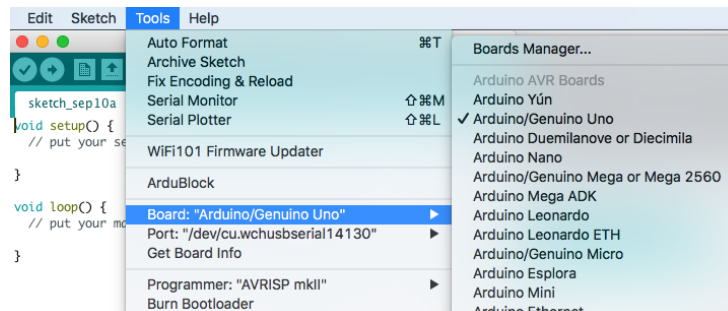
Edit Sketch Tools Help

sketch_sep10a

void setup() {
  // put your se

}

void loop() {
  // put your ma

}

Auto Format ⌘T
Archive Sketch
Fix Encoding & Reload
Serial Monitor ⇧⌘M
Serial Plotter ⇧⌘L
WiFi101 Firmware Updater
ArduBlock
Board: "Arduino/Genuino Uno"
Port: "/dev/cu.wchusbserial14130"
Get Board Info
Programmer: "AVRISP mkII"
Burn Bootloader

Boards Manager...
Arduino AVR Boards
Arduino Yún
✓ Arduino/Genuino Uno
Arduino Duemilanove or Diecimila
Arduino Nano
Arduino/Genuino Mega or Mega 2560
Arduino Mega ADK
Arduino Leonardo
Arduino Leonardo ETH
Arduino/Genuino Micro
Arduino Esplora
Arduino Mini
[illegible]